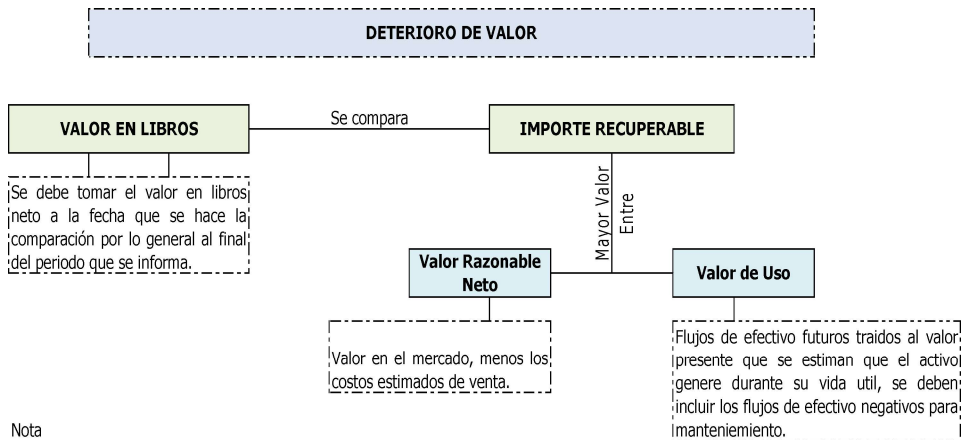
DETERIORO DE VALOR

VALOR EN LIBROS

Se compara

IMPORTE RECUPERABLE

Se debe tomar el valor en libros neto a la fecha que se hace la comparación por lo general al final del periodo que se informa.

Mayor Valor

Entre

Valor Razonable Neto

Valor de Uso

Valor en el mercado, menos los costos estimados de venta.

Flujos de efectivo futuros traidos al valor presente que se estiman que el activo genere durante su vida util, se deben incluir los flujos de efectivo negativos para manteniemiento.

Nota